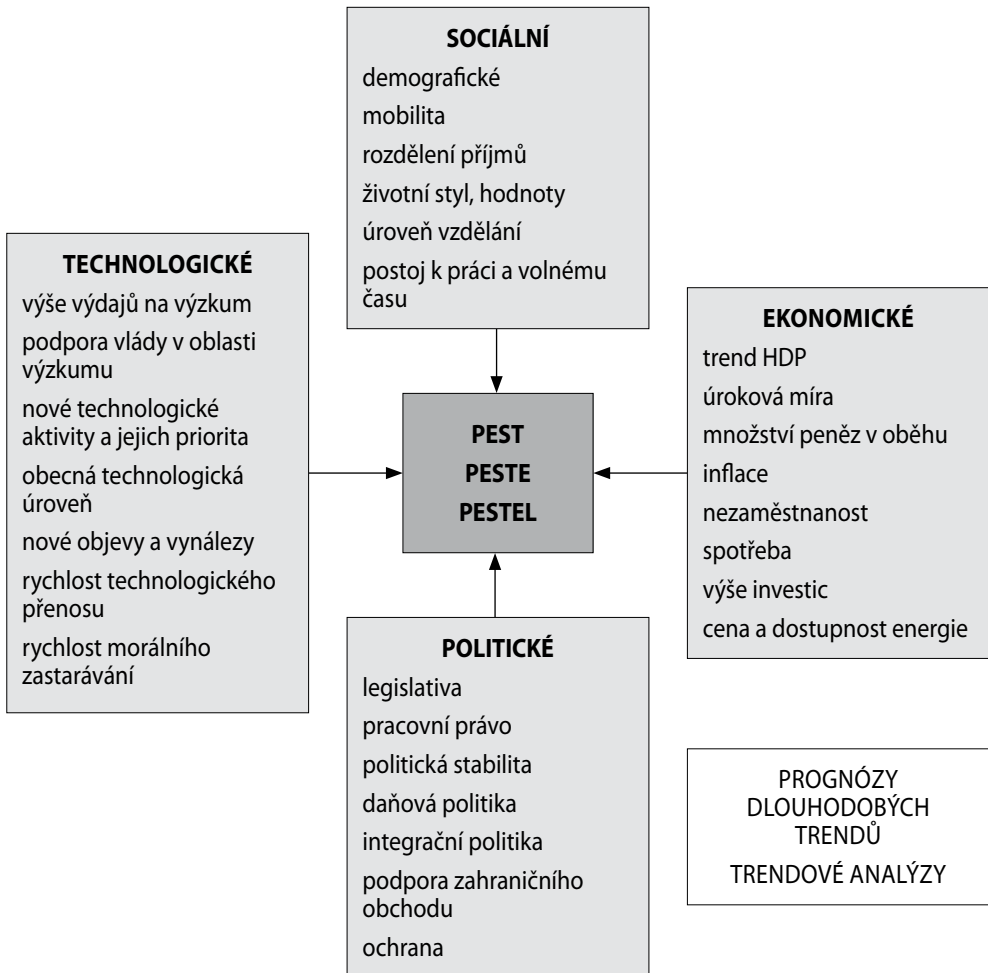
SOCIÁLNÍ
demografické
mobilita
rozdělení příjmů
životní styl, hodnoty
úroveň vzdělání
postoj k práci a volnému času

TECHNOLOGICKÉ
výše výdajů na výzkum
podpora vlády v oblasti výzkumu
nové technologické aktivity a jejich priorita
obecná technologická úroveň
nové objevy a vynálezy
rychlost technologického přenosu
rychlost morálního zastarávání

PEST
PESTE
PESTEL

EKONOMICKÉ
trend HDP
úroková míra
množství peněz v oběhu
inflace
nezaměstnanost
spotřeba
výše investic
cena a dostupnost energie

POLITICKÉ
legislativa
pracovní právo
politická stabilita
daňová politika
integrační politika
podpora zahraničního obchodu
ochrana

PROGNÓZY DLOUHODOBÝCH TRENDŮ
TRENDOVÉ ANALÝZY